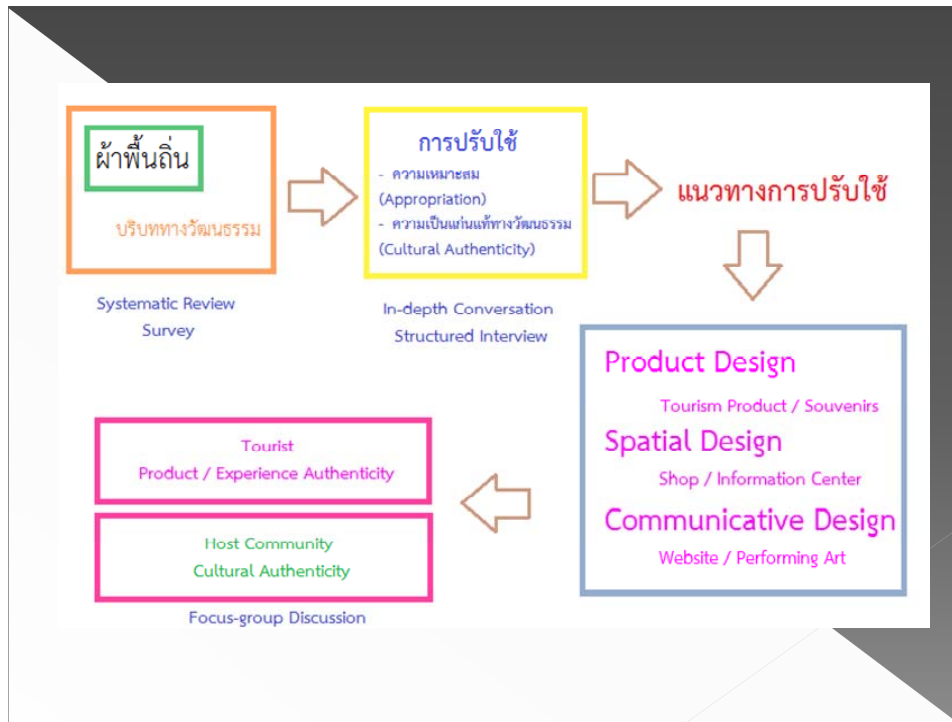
ผ้าพื้นถิ่น

บริบททางวัฒนธรรม

Systematic Review
Survey

การปรับใช้

- ความเหมาะสม (Appropriation)
- ความเป็นแก่นแท้ทางวัฒนธรรม (Cultural Authenticity)

In-depth Conversation
Structured Interview

แนวทางการปรับใช้

Product Design
Tourism Product / Souvenirs
Spatial Design
Shop / Information Center
Communicative Design
Website / Performing Art

Tourist
Product / Experience Authenticity

Host Community
Cultural Authenticity

Focus-group Discussion